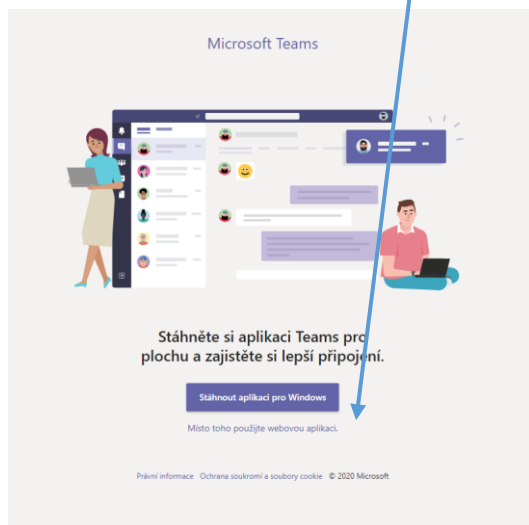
Microsoft Teams

Stáhněte si aplikaci Teams pro plochu a zajistěte si lepší připojení.

Stáhnout aplikaci pro Windows

Místo toho použijte webovou aplikaci.

Právní informace Ochrana soukromí a soubory cookie © 2020 Microsoft